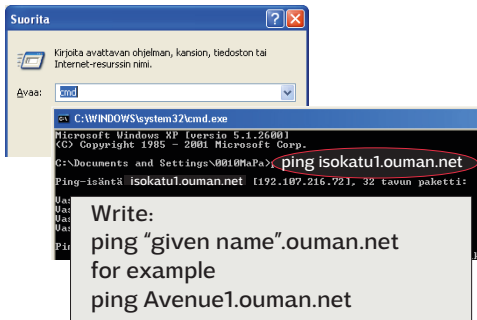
Suorita

?

Kirjoita avattavan ohjelman, kansion, tiedoston tai Internet-resurssin nimi.

Avaa: cmd

C:\WINDOWS\system32\cmd.exe

Microsoft Windows XP [versio 5.1.2600]
(C) Copyright 1985 - 2001 Microsoft Corp.

C:\Documents and Settings\0010MaPa> ping isokatu1.ouman.net

Ping-isäntä isokatu1.ouman.net [192.107.216.72], 32 tavun paketti:

Vas
Vas
Vas
Vas

Pin

Write:
ping “given name”.ouman.net
for example
ping Avenue1.ouman.net